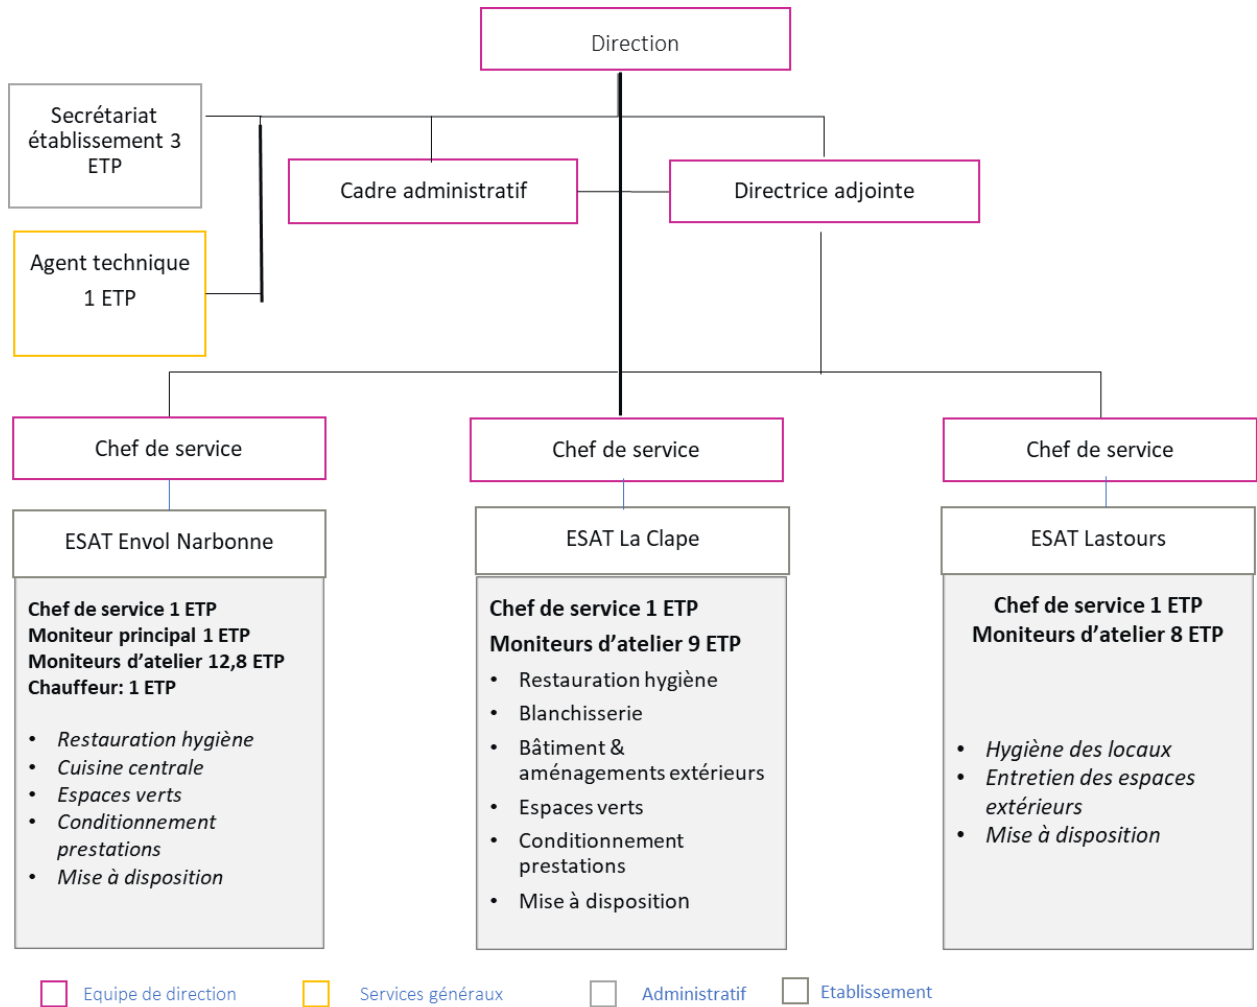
Direction

Secrétariat établissement 3 ETP

Cadre administratif

Directrice adjointe

Agent technique
1 ETP

Chef de service

Chef de service

Chef de service

ESAT Envol Narbonne

ESAT La Clape

ESAT Lastours

**Chef de service 1 ETP**
**Moniteur principal 1 ETP**
**Moniteurs d'atelier 12,8 ETP**
**Chauffeur: 1 ETP**

- *Restauration hygiène*
- *Cuisine centrale*
- *Espaces verts*
- *Conditionnement prestations*
- *Mise à disposition*

**Chef de service 1 ETP**
**Moniteurs d'atelier 9 ETP**

- Restauration hygiène
- Blanchisserie
- Bâtiment & aménagements extérieurs
- Espaces verts
- Conditionnement prestations
- Mise à disposition

**Chef de service 1 ETP**
**Moniteurs d'atelier 8 ETP**

- *Hygiène des locaux*
- *Entretien des espaces extérieurs*
- *Mise à disposition*

Equipe de direction Services généraux Administratif Etablissement